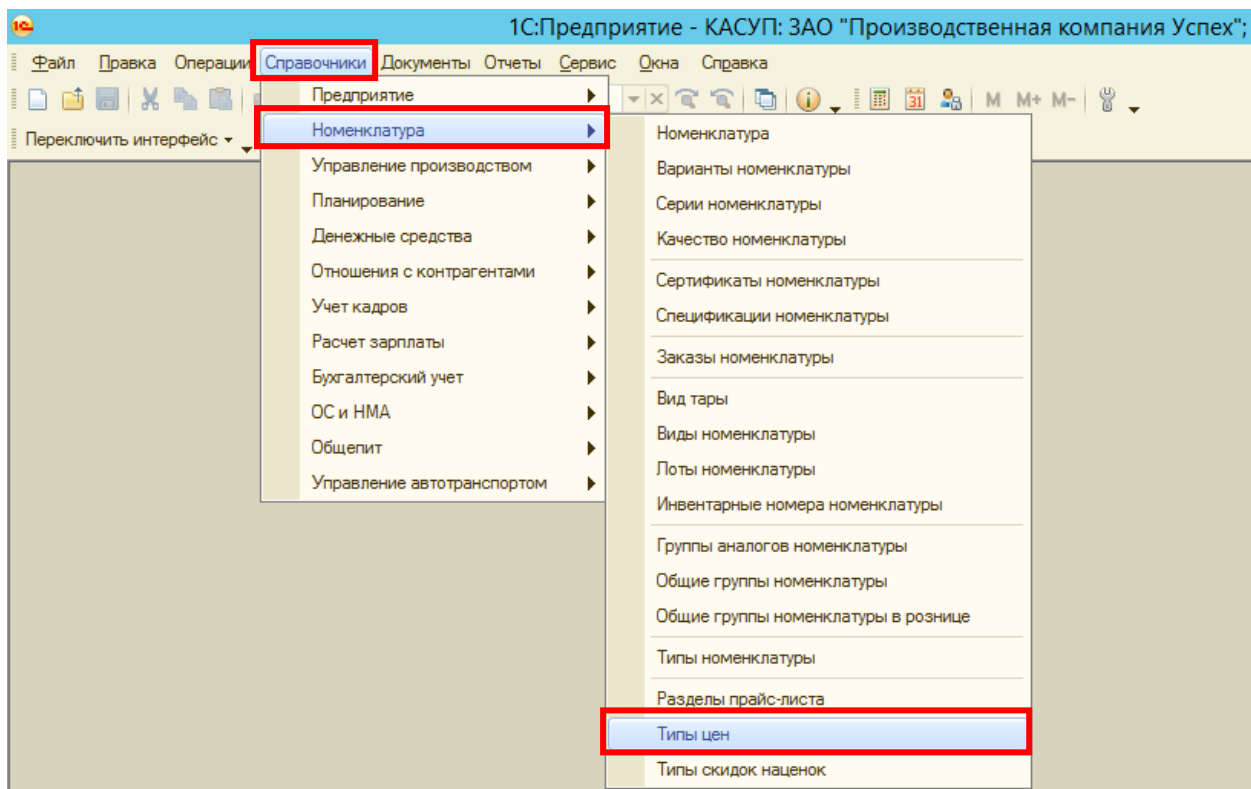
1С:Предприятие - КАСУП: ЗАО "Производственная компания Успех";

Файл Правка Операции Справочники Документы Отчеты Сервис Окна Справка

M M+ M-

Переключить интерфейс

Предприятие
Номенклатура
Управление производством
Планирование
Денежные средства
Отношения с контрагентами
Учет кадров
Расчет зарплаты
Бухгалтерский учет
ОС и НМА
Общепит
Управление автотранспортом

Номенклатура
Варианты номенклатуры
Серии номенклатуры
Качество номенклатуры
Сертификаты номенклатуры
Спецификации номенклатуры
Заказы номенклатуры
Вид тары
Виды номенклатуры
Лоты номенклатуры
Инвентарные номера номенклатуры
Группы аналогов номенклатуры
Общие группы номенклатуры
Общие группы номенклатуры в рознице
Типы номенклатуры
Разделы прайс-листа
Типы цен
Типы скидок наценок